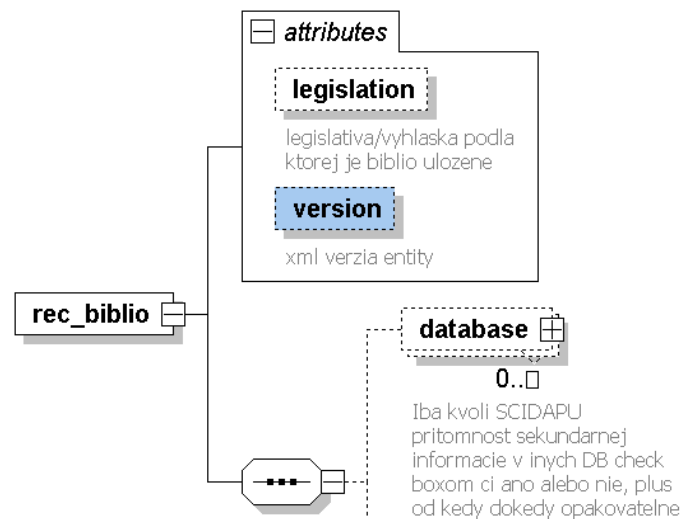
attributes

legislation

legislativa/vyhlaska podla ktorej je biblio ulozene

version

xml verzia entity

rec_biblio

database

0..□

Iba kvoli SCIDAPU pritomnost sekundarnej informacie v inych DB check boxom ci ano alebo nie, plus od kedy dokedy opakovatelne